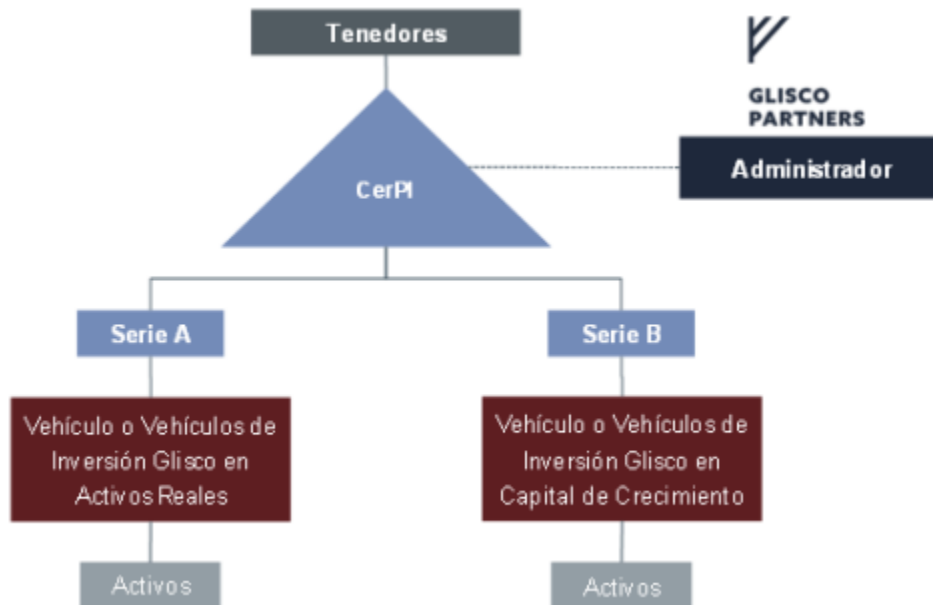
Tenedores

GLISCO PARTNERS

CerPI

Administrador

Serie A

Serie B

Vehículo o Vehículos de Inversión Glisco en Activos Reales

Vehículo o Vehículos de Inversión Glisco en Capital de Crecimiento

Activos

Activos